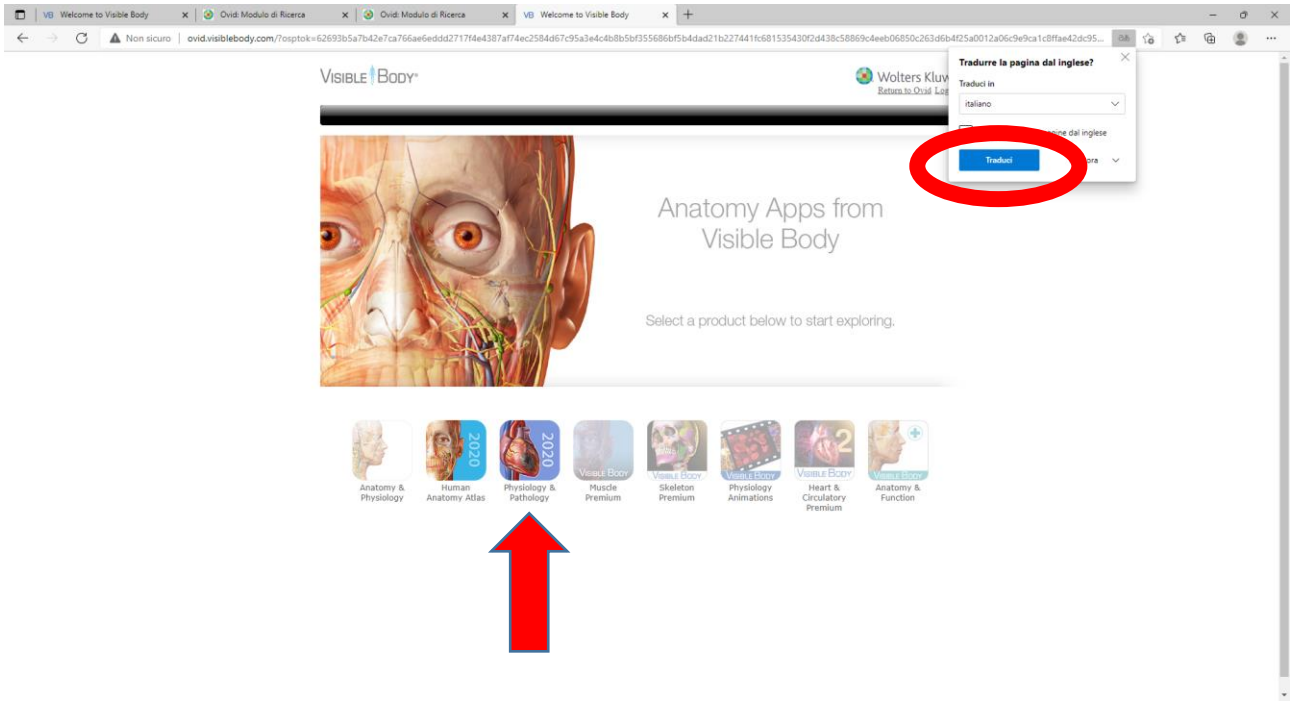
VB Welcome to Visible Body
Ovid: Modulo di Ricerca
Ovid: Modulo di Ricerca
VB Welcome to Visible Body

Non sicuro | ovid.visiblebody.com/?osptok=62693b5a7b42e7ca766ae6eddd2717f4e4387af74ec2584d67c95a3e4c4b8b5bf355686bf5b4dad21b227441fc681535430f2d438c58869c4eeb06850c263d6b4f25a0012a06c9e9ca1c8ffae42dc95...

VISIBLE BODY®

Wolters Kluw
Return to Ovid Log

Tradurre la pagina dal inglese?
Traduci in
italiano
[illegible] dal inglese
Traduci
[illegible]ora

Anatomy Apps from Visible Body

Select a product below to start exploring.

Anatomy & Physiology
2020 Human Anatomy Atlas
2020 Physiology & Pathology
VISIBLE BODY Muscle Premium
VISIBLE BODY Skeleton Premium
VISIBLE BODY Physiology Animations
2 VISIBLE BODY Heart & Circulatory Premium
VISIBLE BODY Anatomy & Function